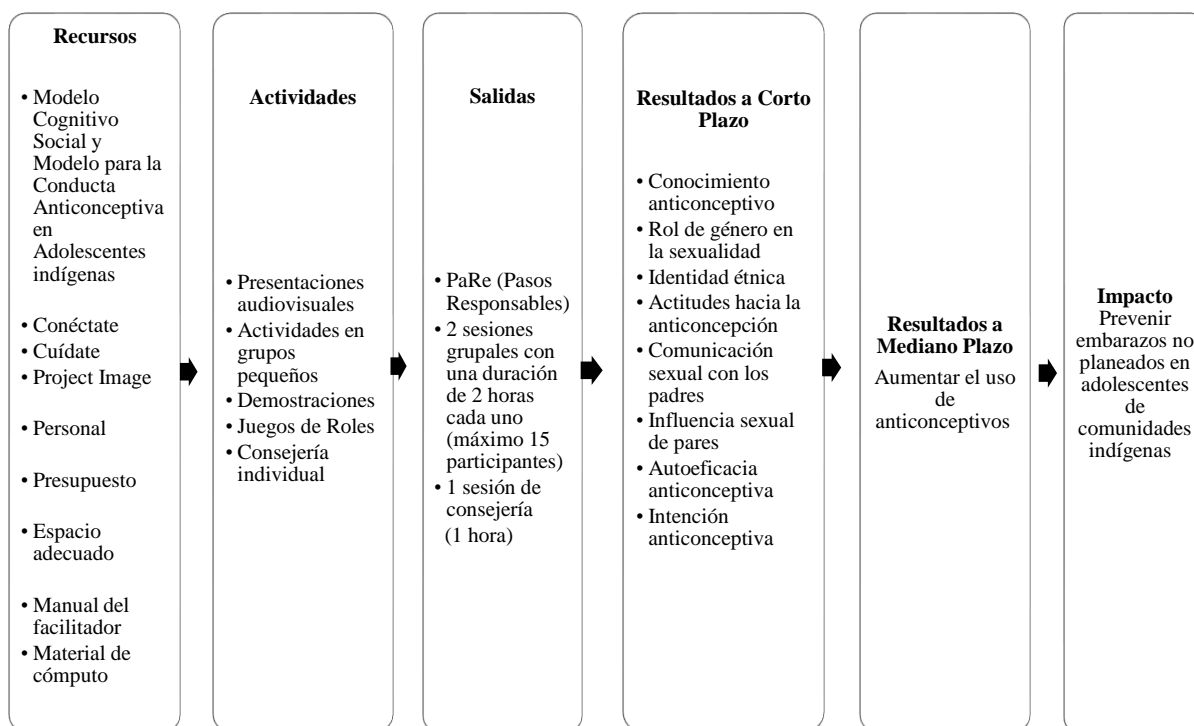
**Recursos**

• Modelo Cognitivo Social y Modelo para la Conducta Anticonceptiva en Adolescentes indígenas
• Conéctate
• Cuídate
• Project Image
• Personal
• Presupuesto
• Espacio adecuado
• Manual del facilitador
• Material de cómputo

**Actividades**

• Presentaciones audiovisuales
• Actividades en grupos pequeños
• Demostraciones
• Juegos de Roles
• Consejería individual

**Salidas**

• PaRe (Pasos Responsables)
• 2 sesiones grupales con una duración de 2 horas cada uno (máximo 15 participantes)
• 1 sesión de consejería (1 hora)

**Resultados a Corto Plazo**

• Conocimiento anticonceptivo
• Rol de género en la sexualidad
• Identidad étnica
• Actitudes hacia la anticoncepción
• Comunicación sexual con los padres
• Influencia sexual de pares
• Autoeficacia anticonceptiva
• Intención anticonceptiva

**Resultados a Mediano Plazo**

Aumentar el uso de anticonceptivos

**Impacto**

Prevenir embarazos no planeados en adolescentes de comunidades indígenas